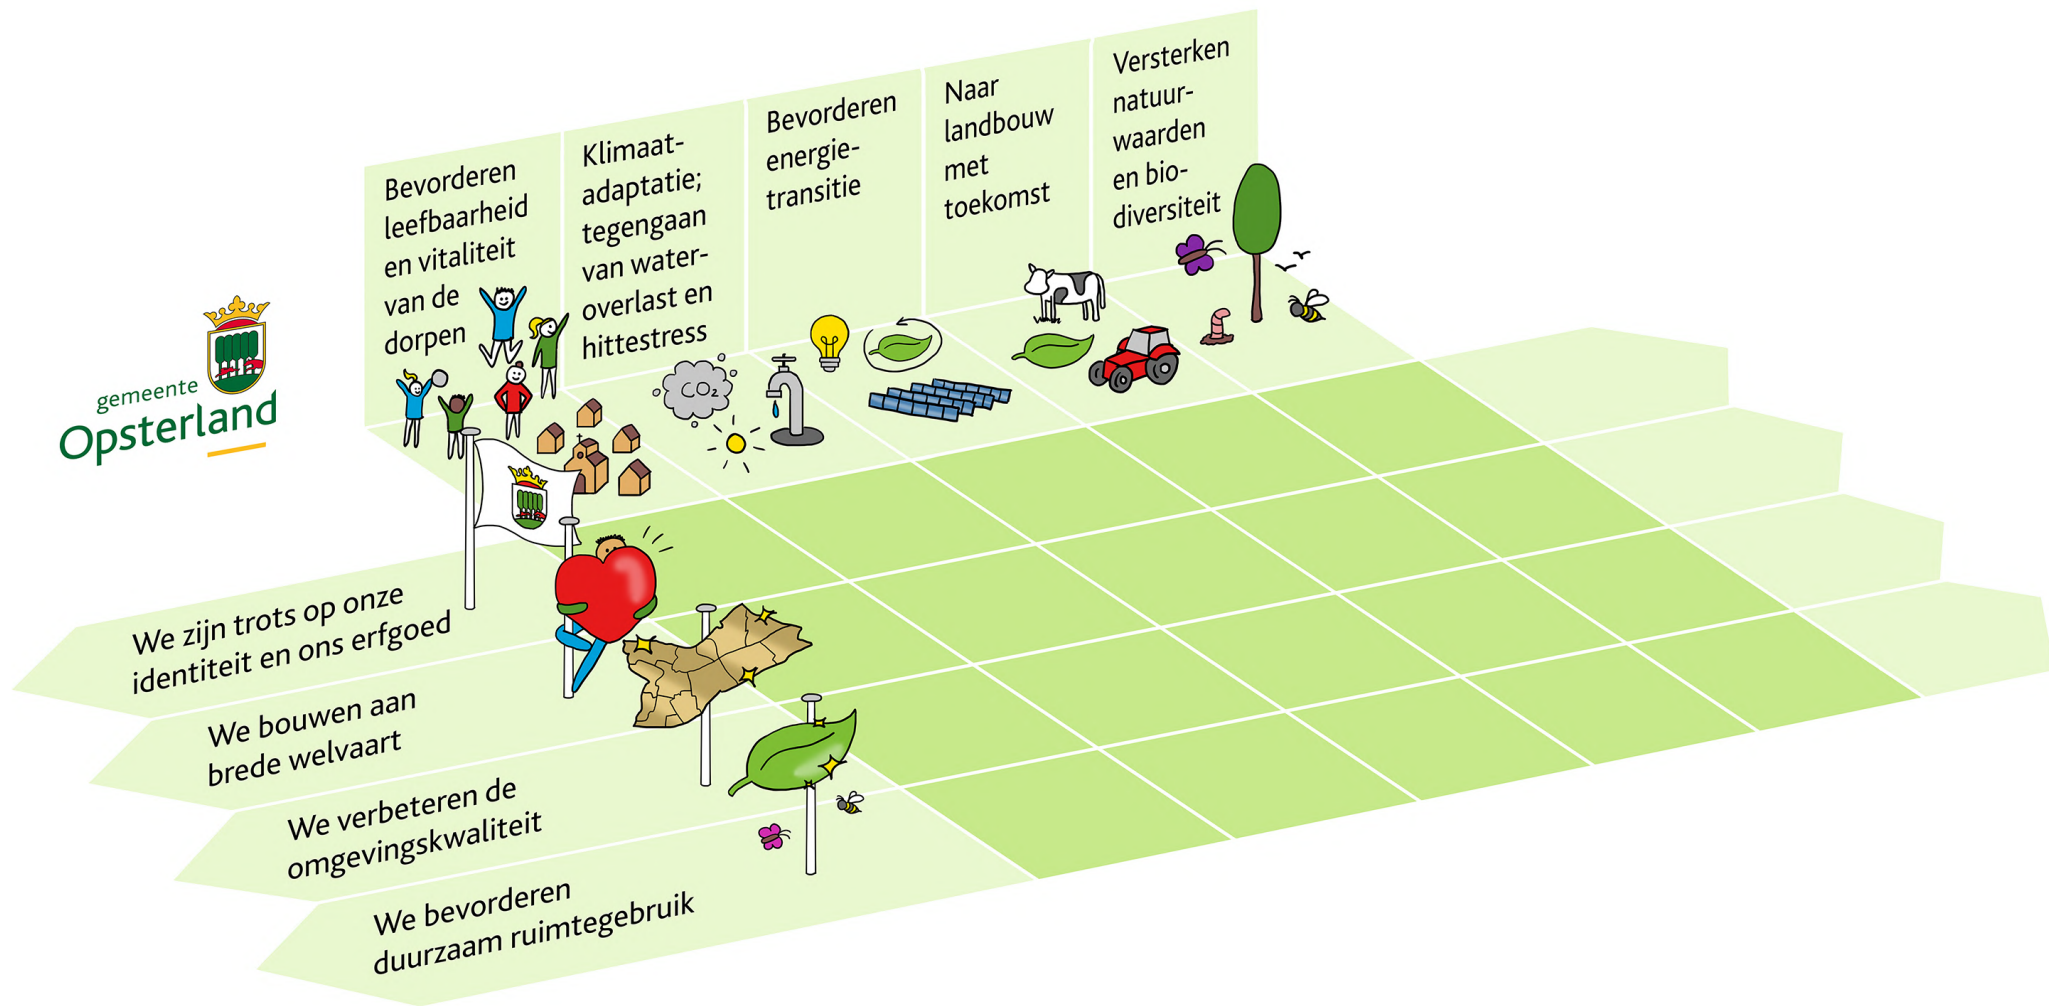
gemeente
Opsterland

Bevorderen leefbaarheid en vitaliteit van de dorpen

Klimaatadaptatie; tegengaan van wateroverlast en hittestress

Bevorderen energietransitie

Naar landbouw met toekomst

Versterken natuurwaarden en biodiversiteit

$CO_2$

We zijn trots op onze identiteit en ons erfgoed

We bouwen aan brede welvaart

We verbeteren de omgevingskwaliteit

We bevorderen duurzaam ruimtegebruik